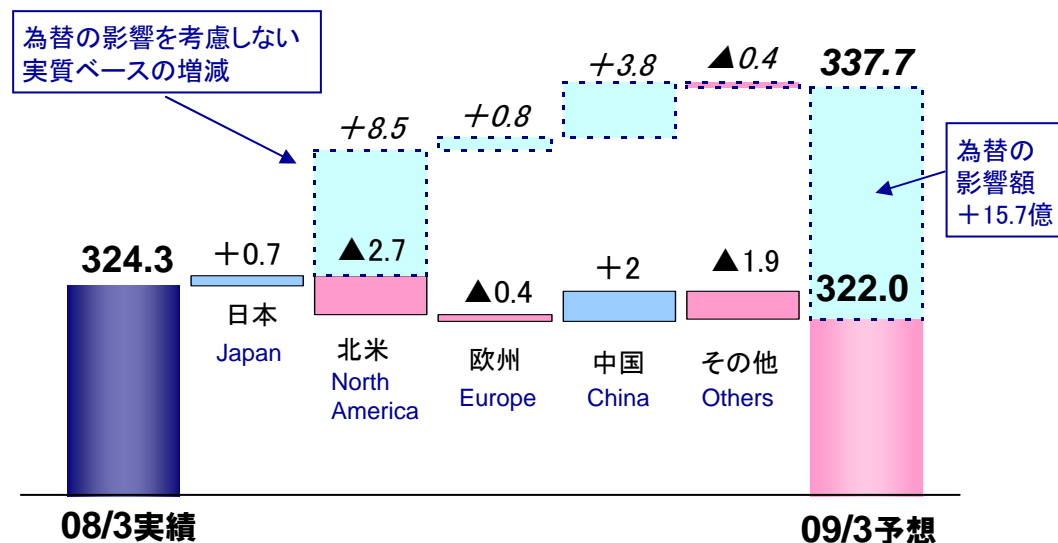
為替の影響を考慮しない実質ベースの増減

＋8.5

＋0.8

＋3.8

▲0.4

337.7

為替の影響額＋15.7億

324.3

＋0.7

▲2.7

▲0.4

＋2

▲1.9

322.0

日本
Japan

北米
North America

欧州
Europe

中国
China

その他
Others

08/3実績

09/3予想